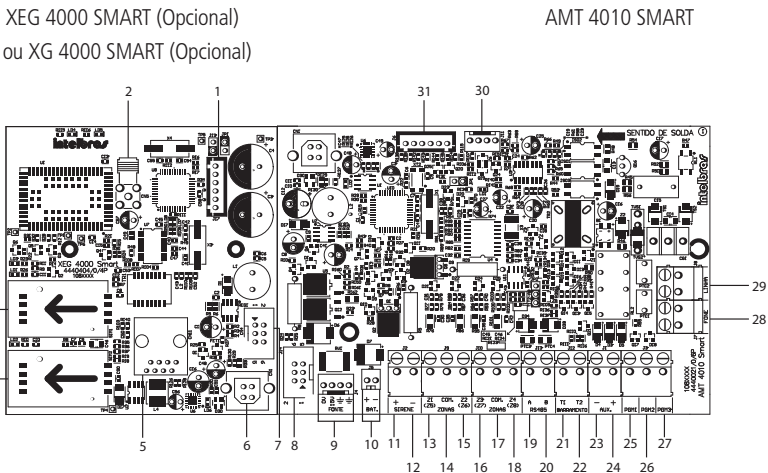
XEG 4000 SMART (Opcional)
ou XG 4000 SMART (Opcional)

AMT 4010 SMART

2 1 31 30

intelbras
XEG 4000 Smart
4440404/0/4P

SENTIDO DE SOLDA

intelbras

LINHA
FONE

29
28

1080XXX
4440227/0/4P
AMT 4010 Smart

FONTE
BAT.
SIRENE
Z1 (Z6) COM Z2 (Z6)
ZONAS
Z3 (Z7) COM Z4 (Z8)
ZONAS
RS485
T1 T2
BARRAMENTO
AUX.
PGM1 PGM2 PGM3

5 6 7 8 9 10 11 13 15 17 19 21 23 25 27
12 14 16 18 20 22 24 26